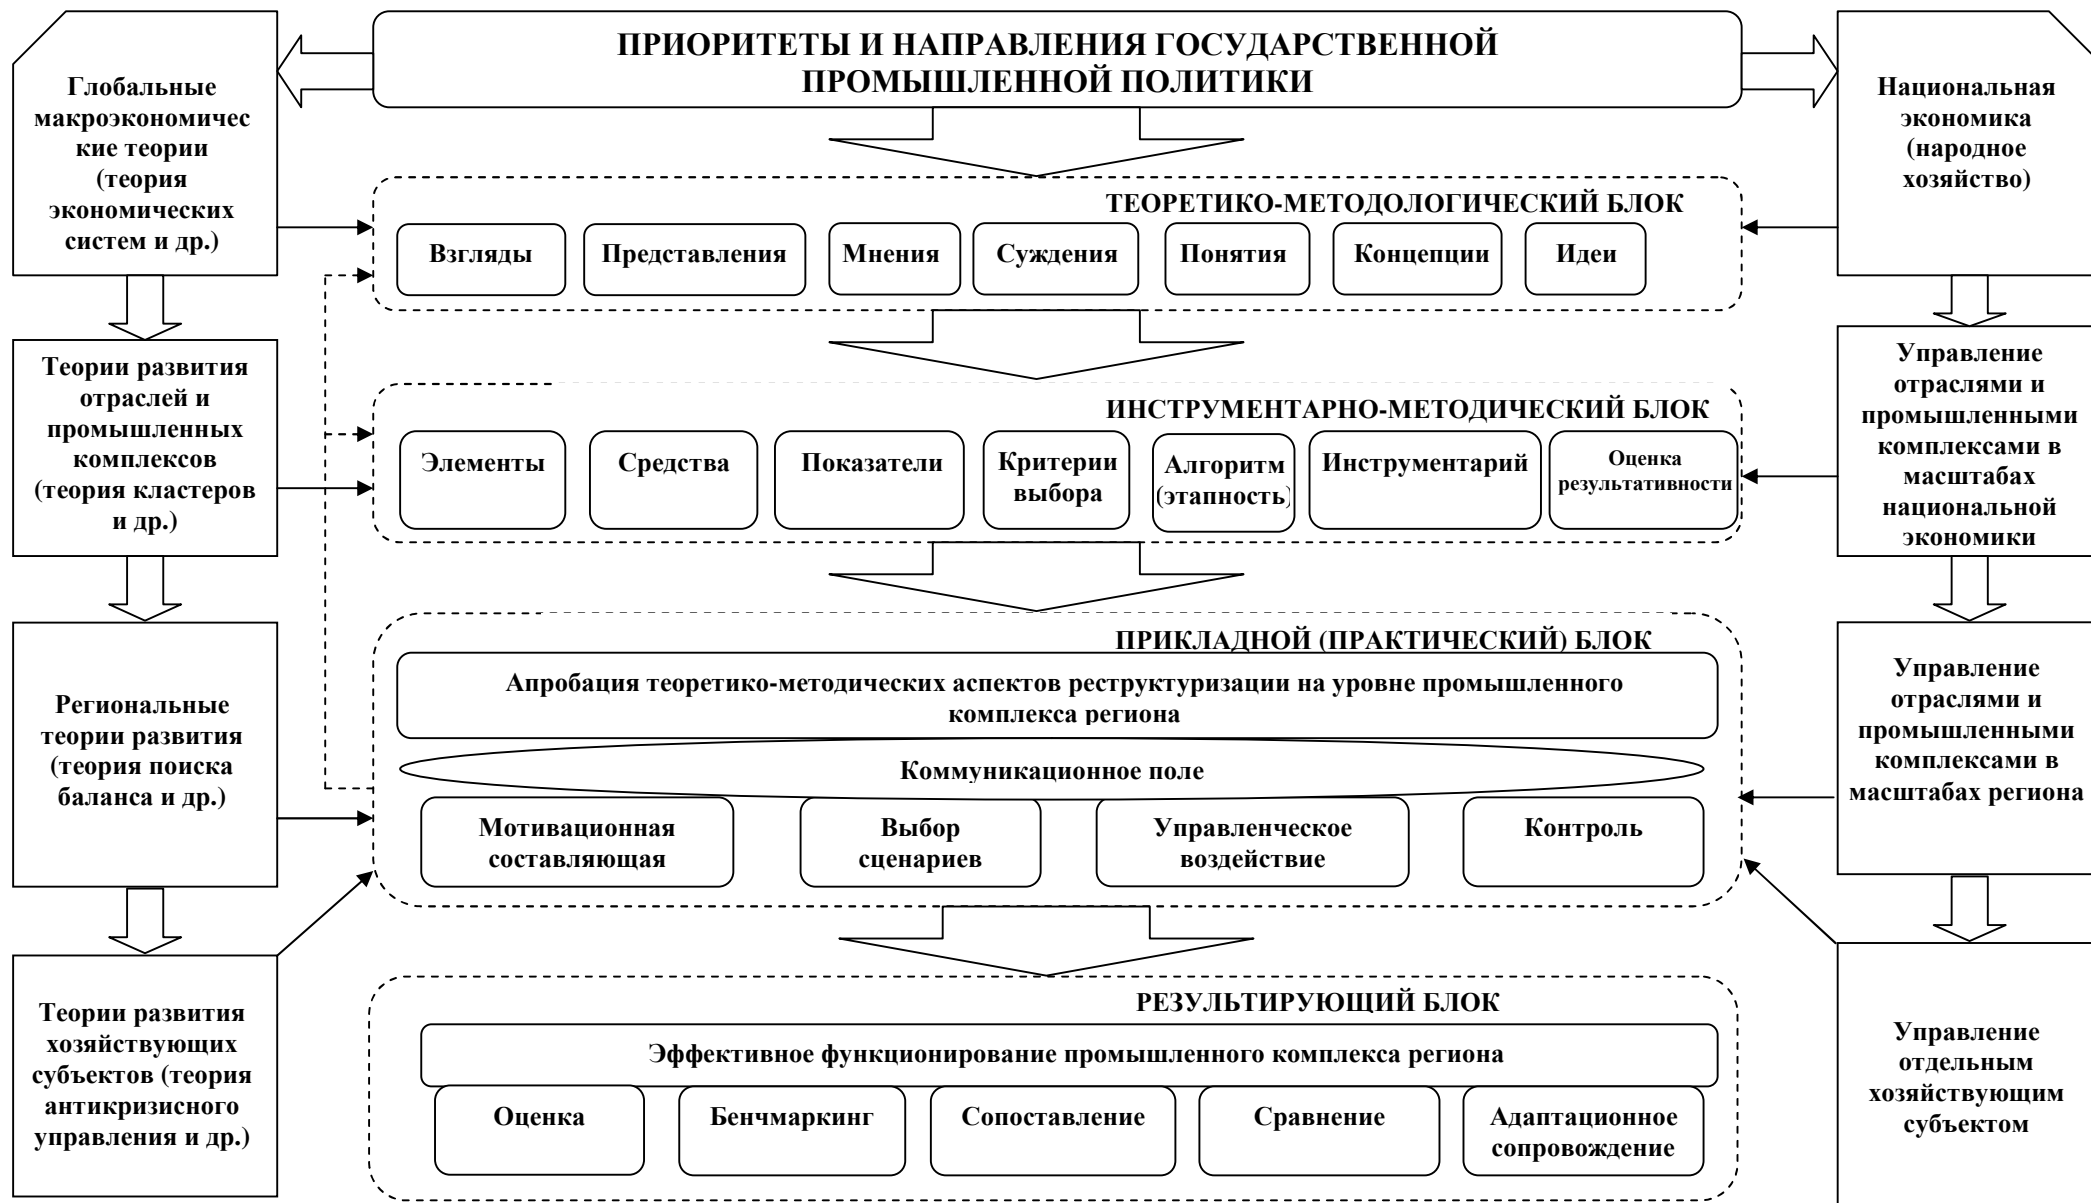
ПРИОРИТЕТЫ И НАПРАВЛЕНИЯ ГОСУДАРСТВЕННОЙ ПРОМЫШЛЕННОЙ ПОЛИТИКИ

Глобальные макроэкономические теории (теория экономических систем и др.)

Национальная экономика (народное хозяйство)

ТЕОРЕТИКО-МЕТОДОЛОГИЧЕСКИЙ БЛОК

Взгляды

Представления

Мнения

Суждения

Понятия

Концепции

Идеи

Теории развития отраслей и промышленных комплексов (теория кластеров и др.)

Управление отраслями и промышленными комплексами в масштабах национальной экономики

ИНСТРУМЕНТАРНО-МЕТОДИЧЕСКИЙ БЛОК

Элементы

Средства

Показатели

Критерии выбора

Алгоритм (этапность)

Инструментарий

Оценка результативности

Региональные теории развития (теория поиска баланса и др.)

Управление отраслями и промышленными комплексами в масштабах региона

ПРИКЛАДНОЙ (ПРАКТИЧЕСКИЙ) БЛОК

Апробация теоретико-методических аспектов реструктуризации на уровне промышленного комплекса региона

Коммуникационное поле

Мотивационная составляющая

Выбор сценариев

Управленческое воздействие

Контроль

Теории развития хозяйствующих субъектов (теория антикризисного управления и др.)

Управление отдельным хозяйствующим субъектом

РЕЗУЛЬТИРУЮЩИЙ БЛОК

Эффективное функционирование промышленного комплекса региона

Оценка

Бенчмаркинг

Сопоставление

Сравнение

Адаптационное сопровождение